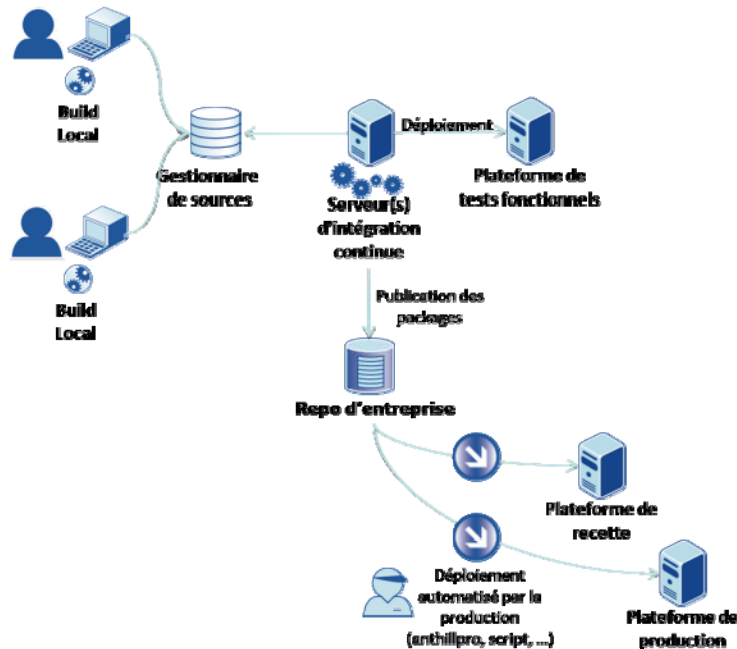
Build Local

Gestionnaire de sources

Déploiement

Serveur(s) d'intégration continue

Plateforme de tests fonctionnels

Build Local

Publication des packages

Repo d'entreprise

Plateforme de recette

Déploiement automatisé par la production (anthillpro, script, ...)

Plateforme de production